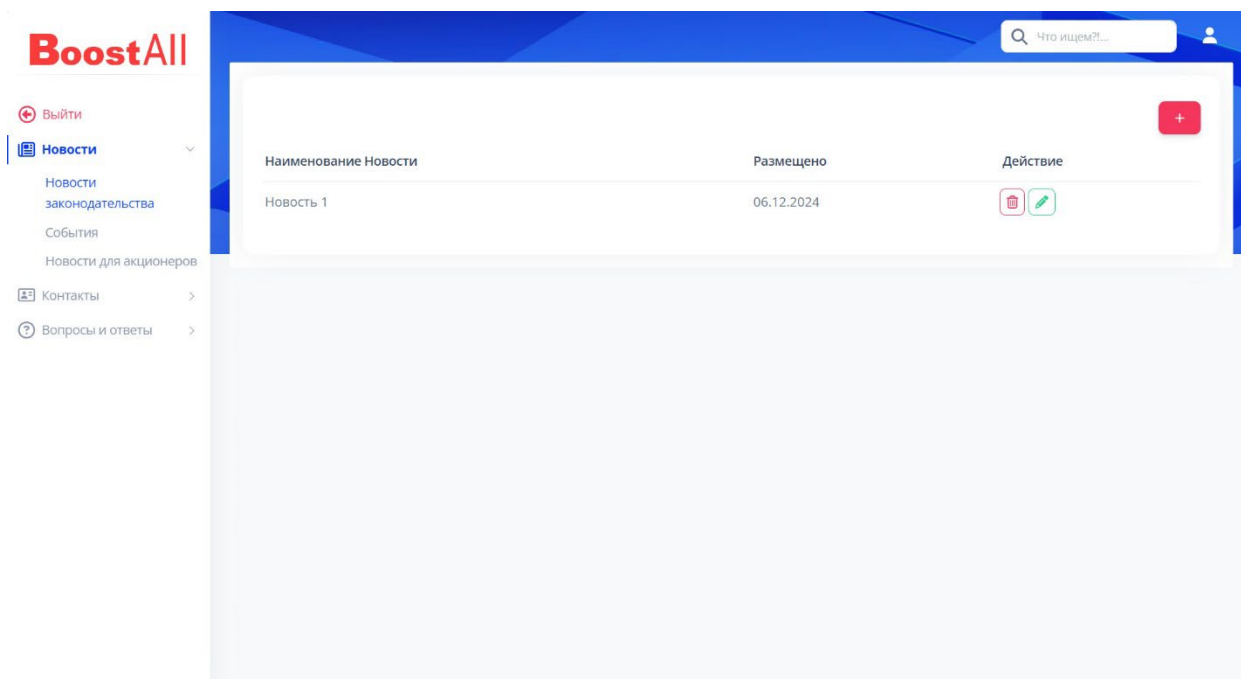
BoostAll

Выйти
Новости
Новости законодательства
События
Новости для акционеров
Контакты
Вопросы и ответы

Что ищем?!...

+

| Наименование Новости | Размещено | Действие |
|---|---|---|
| Новость 1 | 06.12.2024 | |